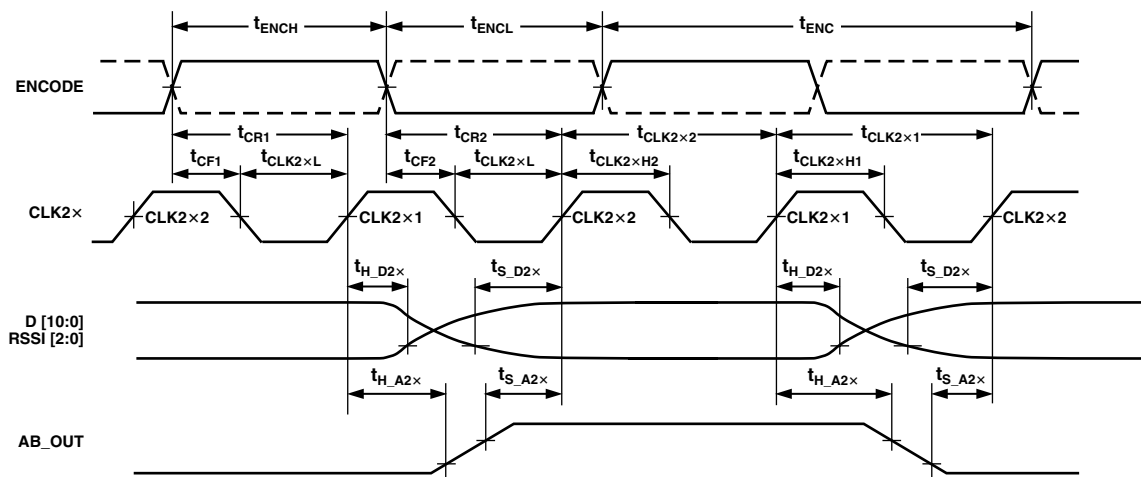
$t_{ENCH}$ $t_{ENCL}$ $t_{ENC}$

ENCODE

$t_{CR1}$ $t_{CR2}$ $t_{CLK2\times2}$ $t_{CLK2\times1}$

$t_{CF1}$ $t_{CLK2\times L}$ $t_{CF2}$ $t_{CLK2\times L}$ $t_{CLK2\times H2}$ $t_{CLK2\times H1}$

CLK2×

CLK2×2 CLK2×1 CLK2×2 CLK2×1 CLK2×2

$t_{H\_D2\times}$ $t_{S\_D2\times}$ $t_{H\_D2\times}$ $t_{S\_D2\times}$

D [10:0]
RSSI [2:0]

$t_{H\_A2\times}$ $t_{S\_A2\times}$ $t_{H\_A2\times}$ $t_{S\_A2\times}$

AB_OUT